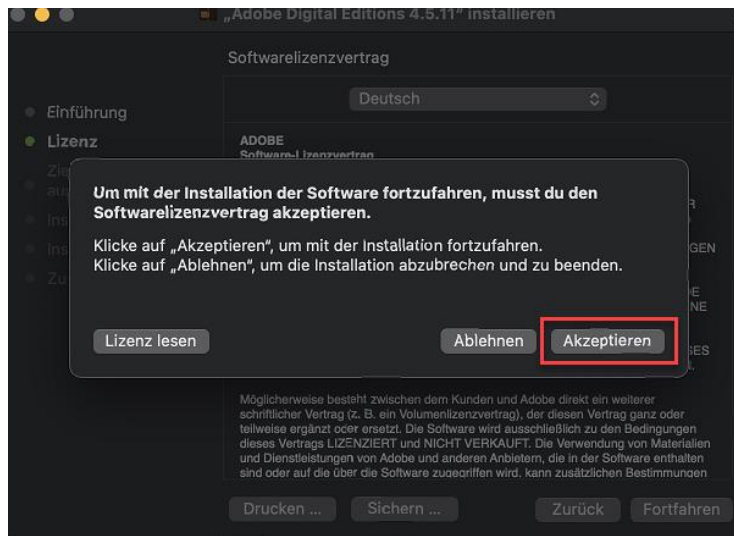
„Adobe Digital Editions 4.5.11" installieren

Softwarelizenzvertrag

Deutsch

Einführung
Lizenz
Zie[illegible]
aus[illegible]
Ins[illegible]
Ins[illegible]
Zu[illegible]

ADOBE
Software-Lizenzvertrag

Um mit der Installation der Software fortzufahren, musst du den Softwarelizenzvertrag akzeptieren.

Klicke auf „Akzeptieren", um mit der Installation fortzufahren.
Klicke auf „Ablehnen", um die Installation abzubrechen und zu beenden.

Lizenz lesen

Ablehnen

Akzeptieren

Möglicherweise besteht zwischen dem Kunden und Adobe direkt ein weiterer schriftlicher Vertrag (z. B. ein Volumenlizenzvertrag), der diesen Vertrag ganz oder teilweise ergänzt oder ersetzt. Die Software wird ausschließlich zu den Bedingungen dieses Vertrags LIZENZIERT und NICHT VERKAUFT. Die Verwendung von Materialien und Dienstleistungen von Adobe und anderen Anbietern, die in der Software enthalten sind oder auf die über die Software zugegriffen wird, kann zusätzlichen Bestimmungen

Drucken ...

Sichern ...

Zurück

Fortfahren